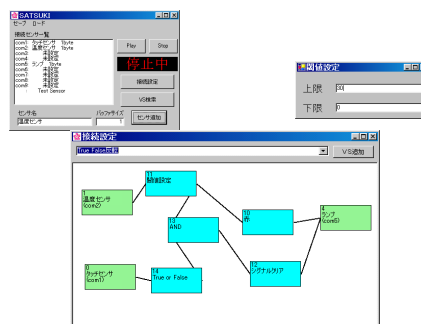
SATSUKI
セーブ ロード
接続センサー一覧
com1 タッチセンサ 1byte
com2 温度センサ 1byte
com3 未設定
com4 未設定
com5 ランプ 1byte
com6 未設定
com7 未設定
com8 未設定
comR 未設定
Test Sensor
Play
Stop
停止中
接続設定
VS検索
センサ名
バッファサイズ
温度センサ
1
センサ追加

閾値設定
上限 30
下限 0

接続設定
True or False設定
VS追加
1
温度センサ
(com2)
11
閾値設定
13
AND
10
作
4
ランプ
(com5)
8
タッチセンサ
(com1)
14
True or False
12
シグナルクリア